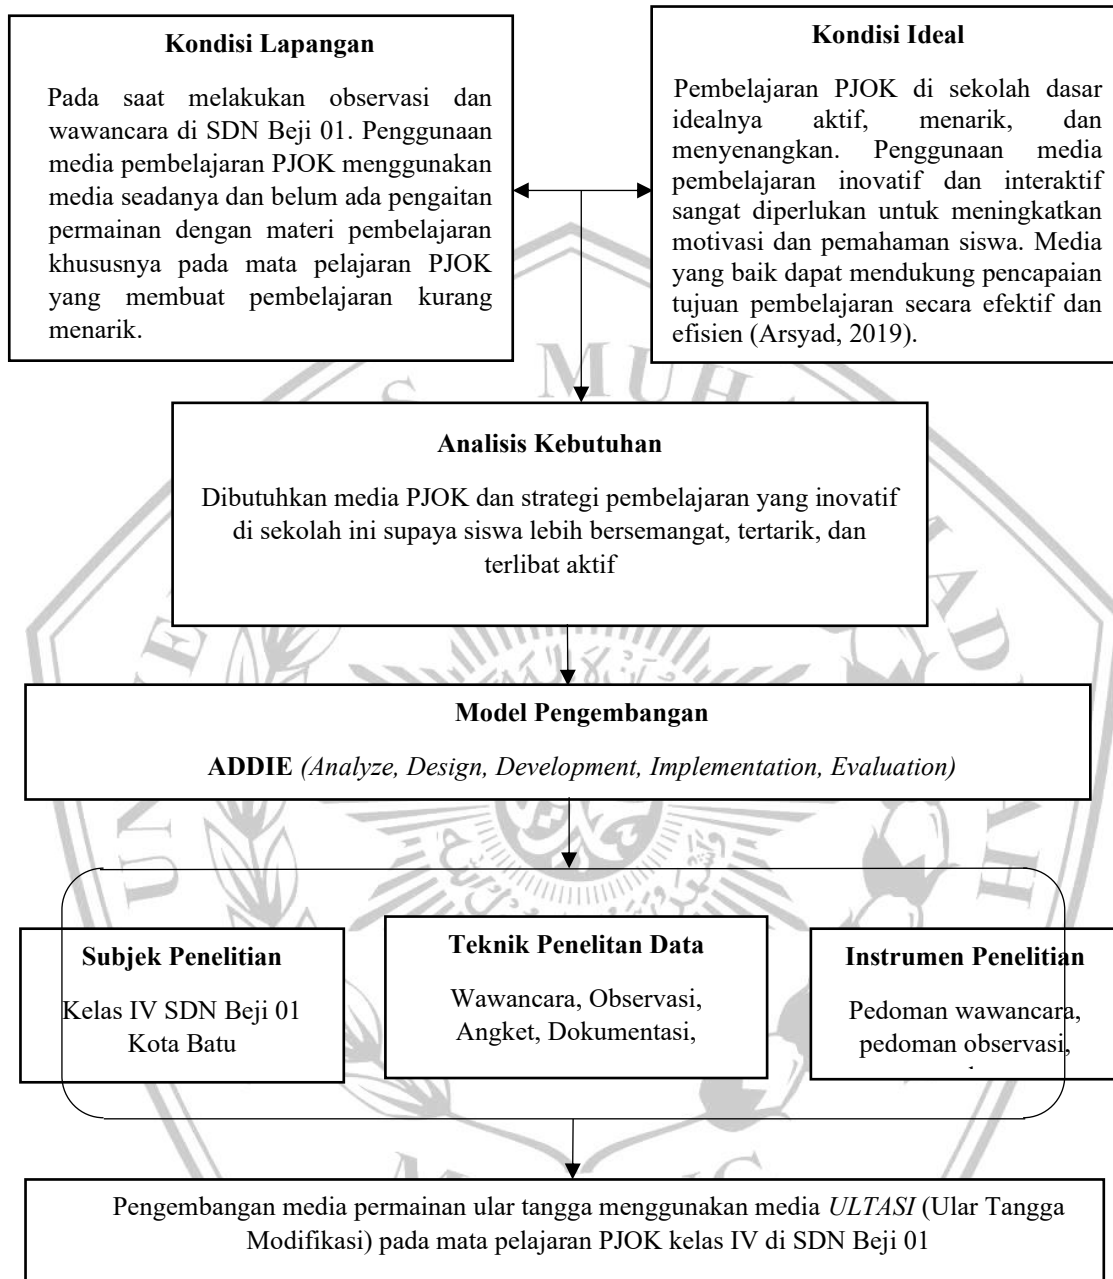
Kondisi Lapangan

Pada saat melakukan observasi dan wawancara di SDN Beji 01. Penggunaan media pembelajaran PJOK menggunakan media seadanya dan belum ada pengaitan permainan dengan materi pembelajaran khususnya pada mata pelajaran PJOK yang membuat pembelajaran kurang menarik.

Kondisi Ideal

Pembelajaran PJOK di sekolah dasar idealnya aktif, menarik, dan menyenangkan. Penggunaan media pembelajaran inovatif dan interaktif sangat diperlukan untuk meningkatkan motivasi dan pemahaman siswa. Media yang baik dapat mendukung pencapaian tujuan pembelajaran secara efektif dan efisien (Arsyad, 2019).

Analisis Kebutuhan

Dibutuhkan media PJOK dan strategi pembelajaran yang inovatif di sekolah ini supaya siswa lebih bersemangat, tertarik, dan terlibat aktif

Model Pengembangan

ADDIE *(Analyze, Design, Development, Implementation, Evaluation)*

Subjek Penelitian

Kelas IV SDN Beji 01 Kota Batu

Teknik Penelitan Data

Wawancara, Observasi, Angket, Dokumentasi,

Instrumen Penelitian

Pedoman wawancara, pedoman observasi, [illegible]

Pengembangan media permainan ular tangga menggunakan media *ULTASI* (Ular Tangga Modifikasi) pada mata pelajaran PJOK kelas IV di SDN Beji 01